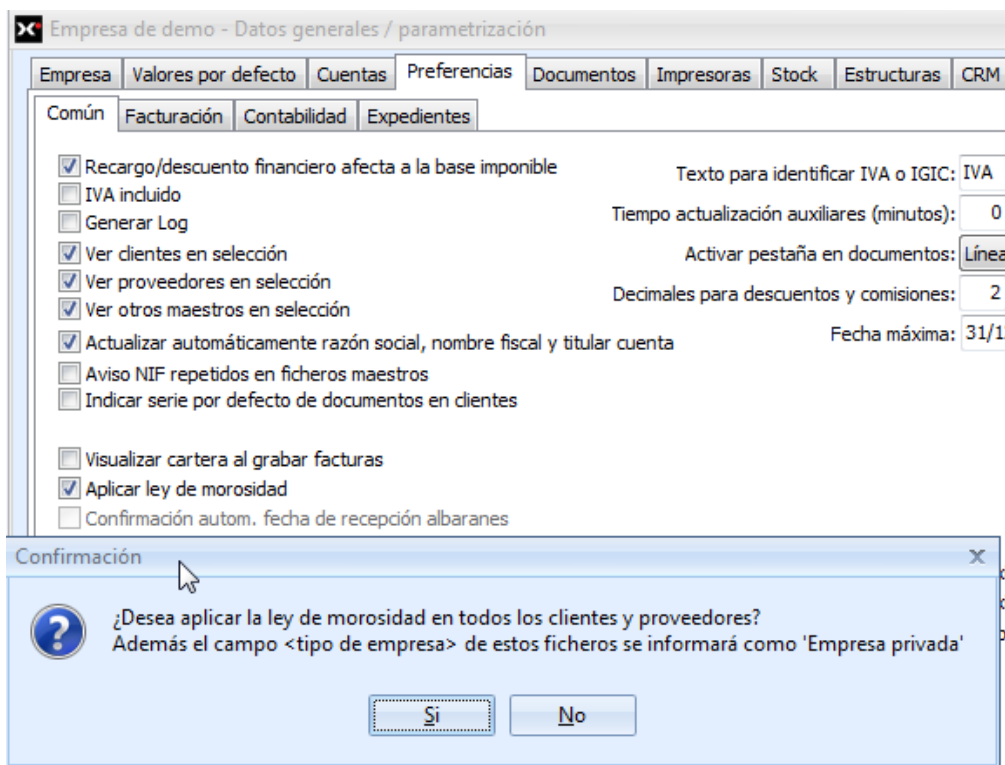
Empresa de demo - Datos generales / parametrización

Empresa | Valores por defecto | Cuentas | Preferencias | Documentos | Impresoras | Stock | Estructuras | CRM

Común | Facturación | Contabilidad | Expedientes

Recargo/descuento financiero afecta a la base imponible
IVA incluido
Generar Log
Ver clientes en selección
Ver proveedores en selección
Ver otros maestros en selección
Actualizar automáticamente razón social, nombre fiscal y titular cuenta
Aviso NIF repetidos en ficheros maestros
Indicar serie por defecto de documentos en clientes

Visualizar cartera al grabar facturas
Aplicar ley de morosidad
Confirmación autom. fecha de recepción albaranes

Texto para identificar IVA o IGIC: IVA
Tiempo actualización auxiliares (minutos): 0
Activar pestaña en documentos: Línea
Decimales para descuentos y comisiones: 2
Fecha máxima: 31/1

Confirmación

¿Desea aplicar la ley de morosidad en todos los clientes y proveedores?
Además el campo <tipo de empresa> de estos ficheros se informará como 'Empresa privada'

Sí
No